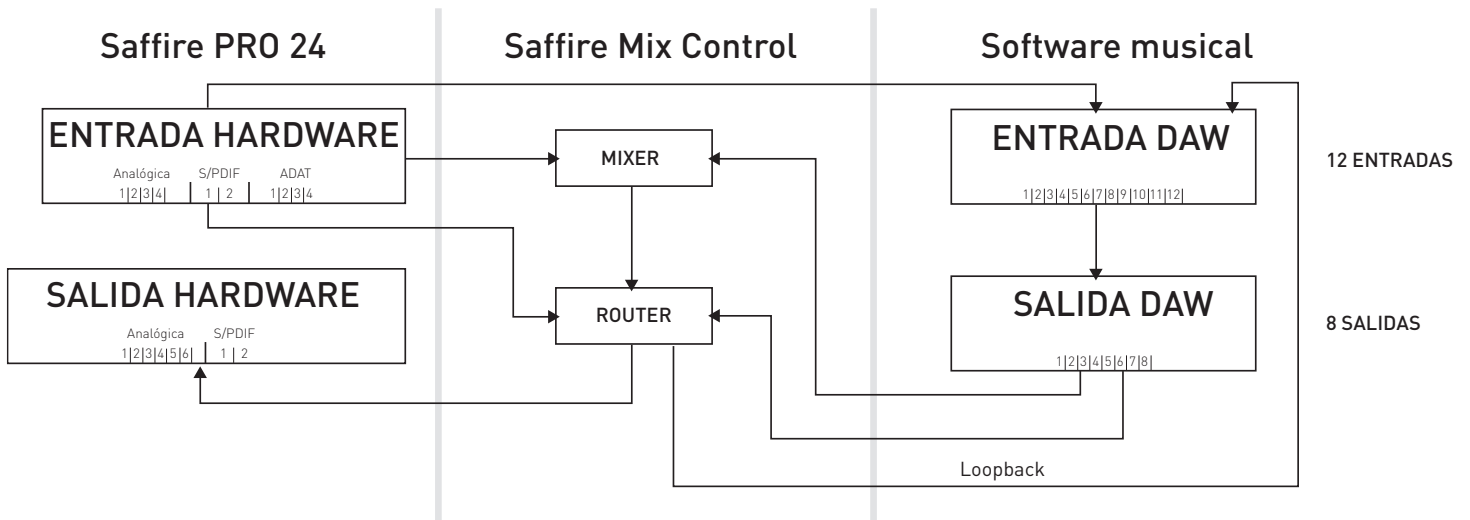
Saffire PRO 24

Saffire Mix Control

Software musical

ENTRADA HARDWARE

Analógica S/PDIF ADAT

1|2|3|4| 1 | 2 1|2|3|4

MIXER

ENTRADA DAW

1|2|3|4|5|6|7|8|9|10|11|12|

12 ENTRADAS

SALIDA HARDWARE

Analógica S/PDIF

1|2|3|4|5|6| 1 | 2

ROUTER

SALIDA DAW

1|2|3|4|5|6|7|8|

8 SALIDAS

Loopback